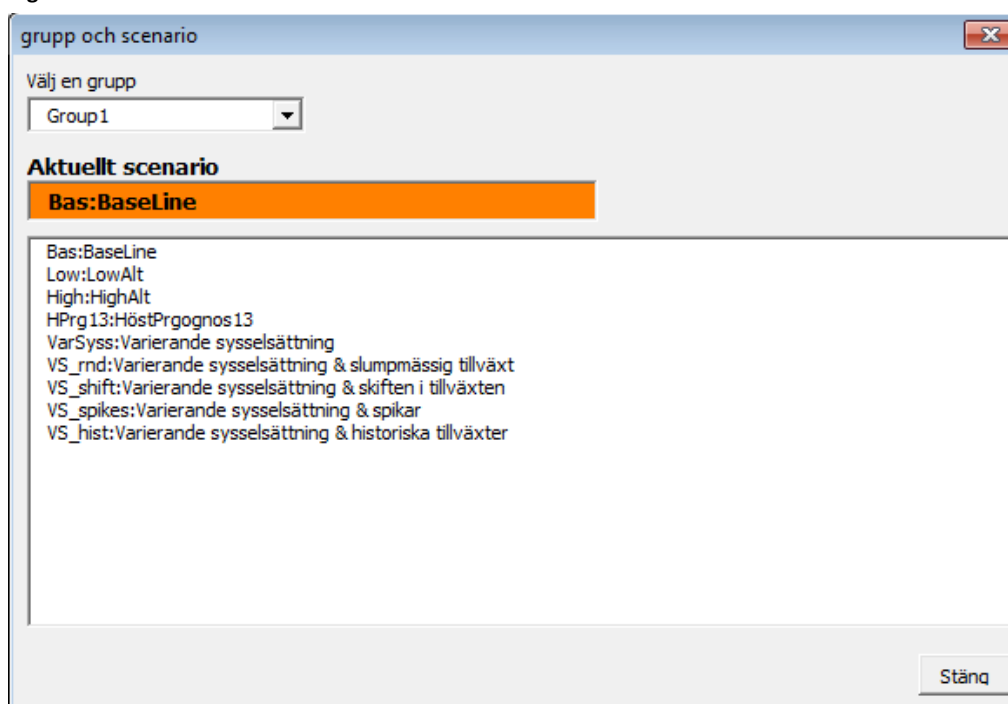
grupp och scenario

Välj en grupp

Group1

Aktuellt scenario

Bas:BaseLine

Bas:BaseLine
Low:LowAlt
High:HighAlt
HPrg13:HöstPrgognos13
VarSyss:Varierande sysselsättning
VS_rnd:Varierande sysselsättning & slumpmässig tillväxt
VS_shift:Varierande sysselsättning & skiften i tillväxten
VS_spikes:Varierande sysselsättning & spikar
VS_hist:Varierande sysselsättning & historiska tillväxter

Stäng